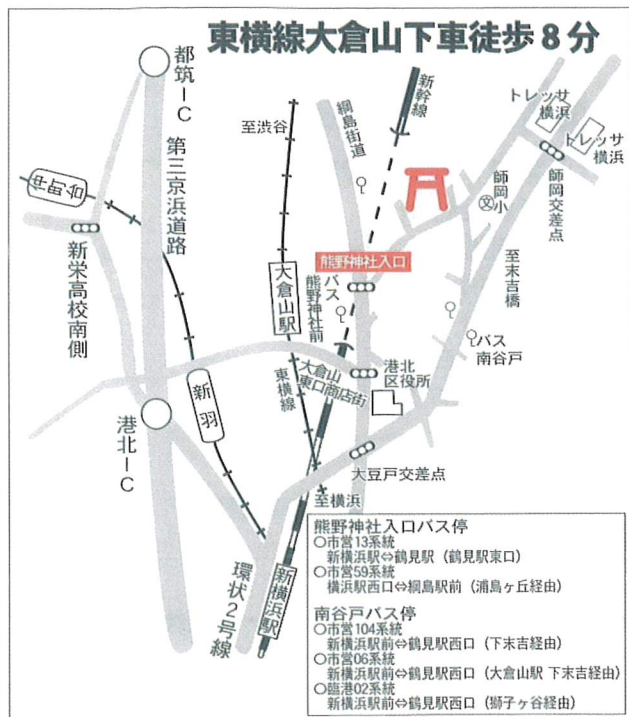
東横線大倉山下車徒歩８分

都筑ＩＣ

第三京浜道路

中山方面

新栄高校南側

港北ＩＣ

至渋谷

綱島街道

新幹線

トレッサ横浜

トレッサ横浜

師岡小

師岡交差点

熊野神社入口

バス 熊野神社前

大倉山駅

東横線

大倉山東口商店街

港北区役所

至末吉橋

バス 南谷戸

新羽

大豆戸交差点

至横浜

新横浜駅

環状２号線

熊野神社入口バス停
○市営13系統
新横浜駅⇔鶴見駅（鶴見駅東口）
○市営59系統
横浜駅西口⇔綱島駅前（浦島ヶ丘経由）

南谷戸バス停
○市営104系統
新横浜駅前⇔鶴見駅西口（下末吉経由）
○市営06系統
新横浜駅前⇔鶴見駅西口（大倉山駅 下末吉経由）
○臨港02系統
新横浜駅前⇔鶴見駅西口（獅子ヶ谷経由）